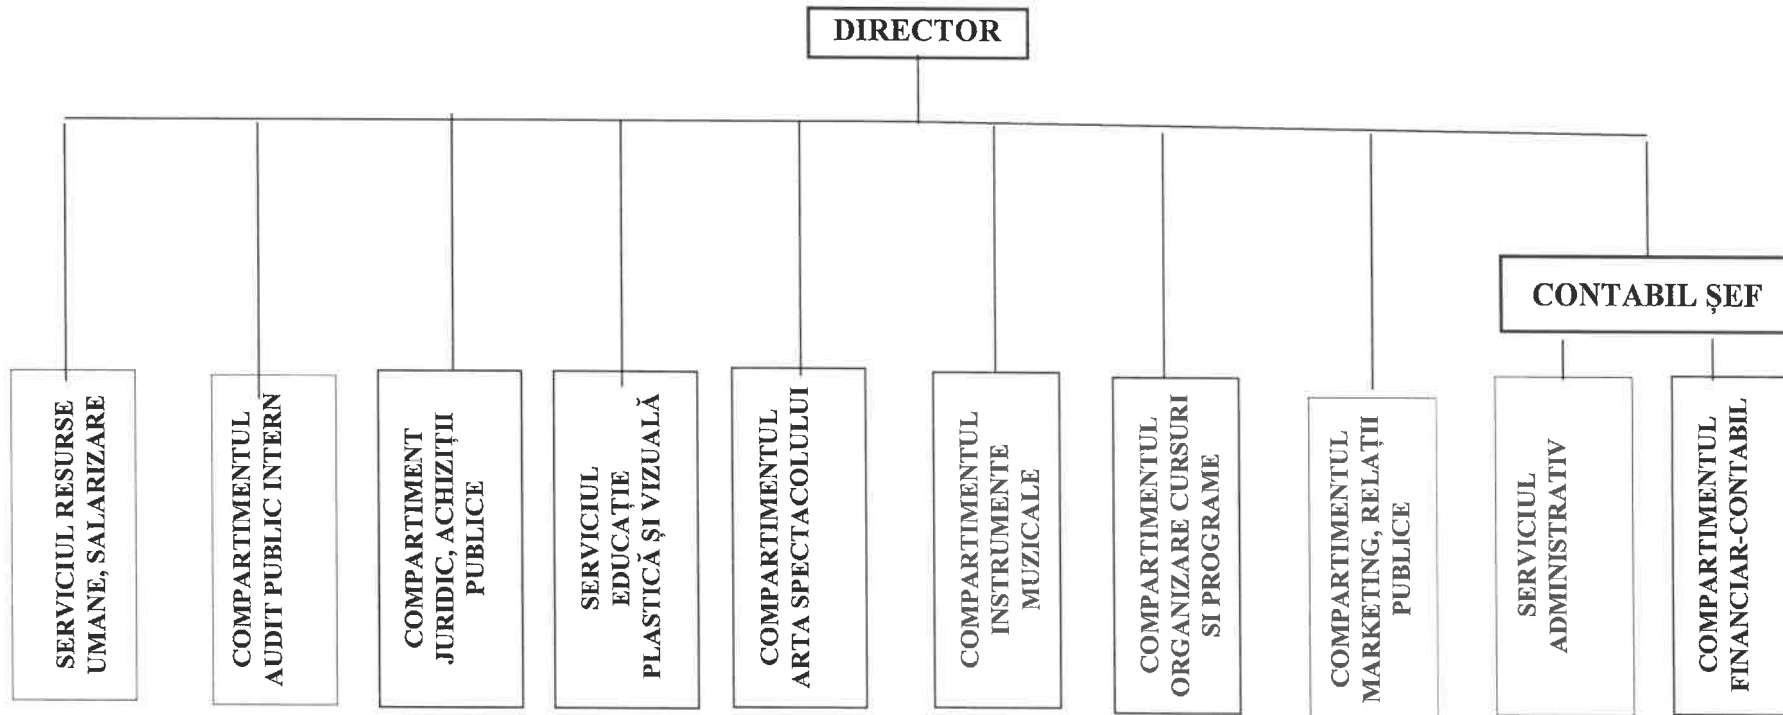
DIRECTOR

CONTABIL ȘEF

SERVICIUL RESURSE UMANE, SALARIZARE

COMPARTIMENTUL AUDIT PUBLIC INTERN

COMPARTIMENT JURIDIC, ACHIZIȚII PUBLICE

SERVICIUL EDUCAȚIE PLASTICĂ ȘI VIZUALĂ

COMPARTIMENTUL ARTA SPECTACOLULUI

COMPARTIMENTUL INSTRUMENTE MUZICALE

COMPARTIMENTUL ORGANIZARE CURSURI ȘI PROGRAME

COMPARTIMENTUL MARKETING, RELAȚII PUBLICE

SERVICIUL ADMINISTRATIV

COMPARTIMENTUL FINANCIAR-CONTABIL